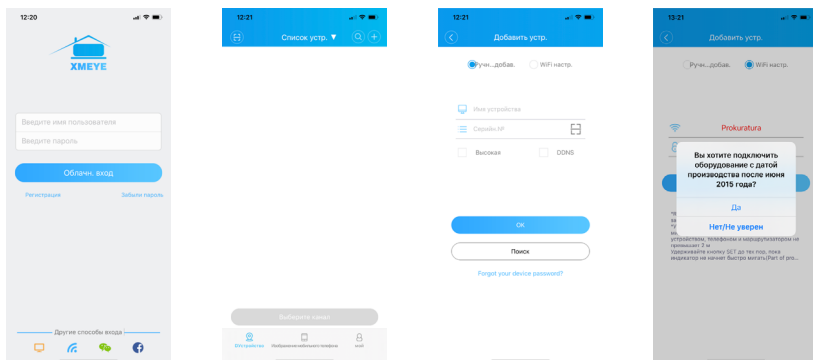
12:20

XMEYE

Введите имя пользователя

Введите пароль

Облачн. вход

Регистрация

Забыли пароль

Другие способы входа

12:21

Список устр. ▼

Выберите канал

Устройство

Изображение мобильного телефона

мой

12:21

Добавить устр.

Ручн...добав.

WiFi настр.

Имя устройства

Серийн.№

Высокая

DDNS

OK

Поиск

Forget your device password?

13:21

Добавить устр.

Ручн...добав.

WiFi настр.

Prokuratura

Вы хотите подключить оборудование с датой производства после июня 2015 года?

Да

Нет/Не уверен

устройством, телефоном и маршрутизатором не превышает 3 м
удерживайте кнопку SET до тех пор, пока индикатор не начнет быстро мигать(Part of pro...